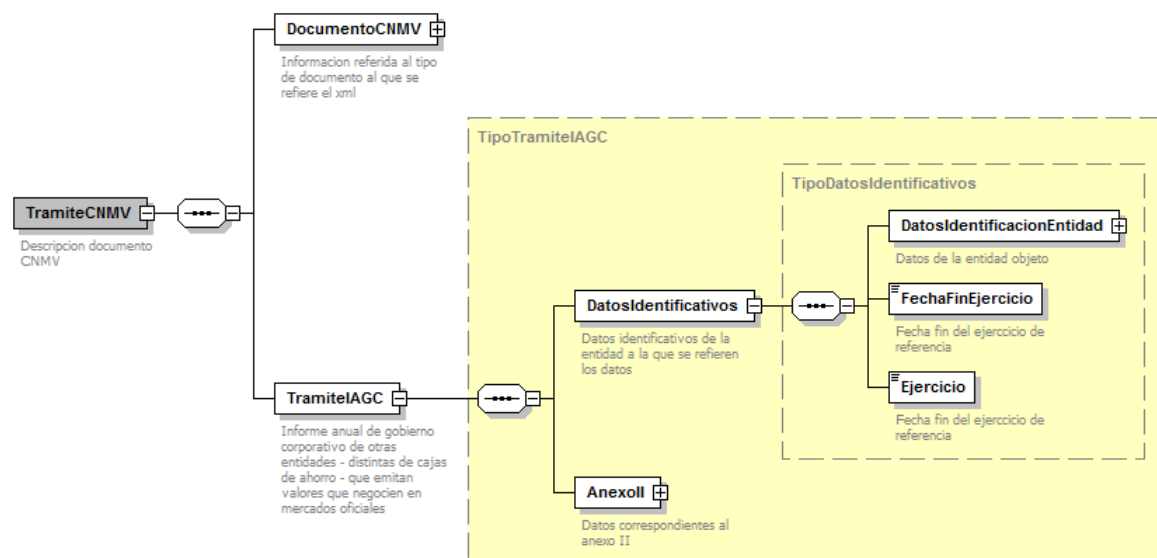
DocumentoCNMV

Informacion referida al tipo de documento al que se refiere el xml

TramiteCNMV

Descripcion documento CNMV

TipoTramiteIAGC

TipoDatosIdentificativos

DatosIdentificacionEntidad

Datos de la entidad objeto

DatosIdentificativos

Datos identificativos de la entidad a la que se refieren los datos

FechaFinEjercicio

Fecha fin del ejercicio de referencia

Ejercicio

Fecha fin del ejercicio de referencia

TramiteIAGC

Informe anual de gobierno corporativo de otras entidades - distintas de cajas de ahorro - que emitan valores que negocien en mercados oficiales

AnexoII

Datos correspondientes al anexo II